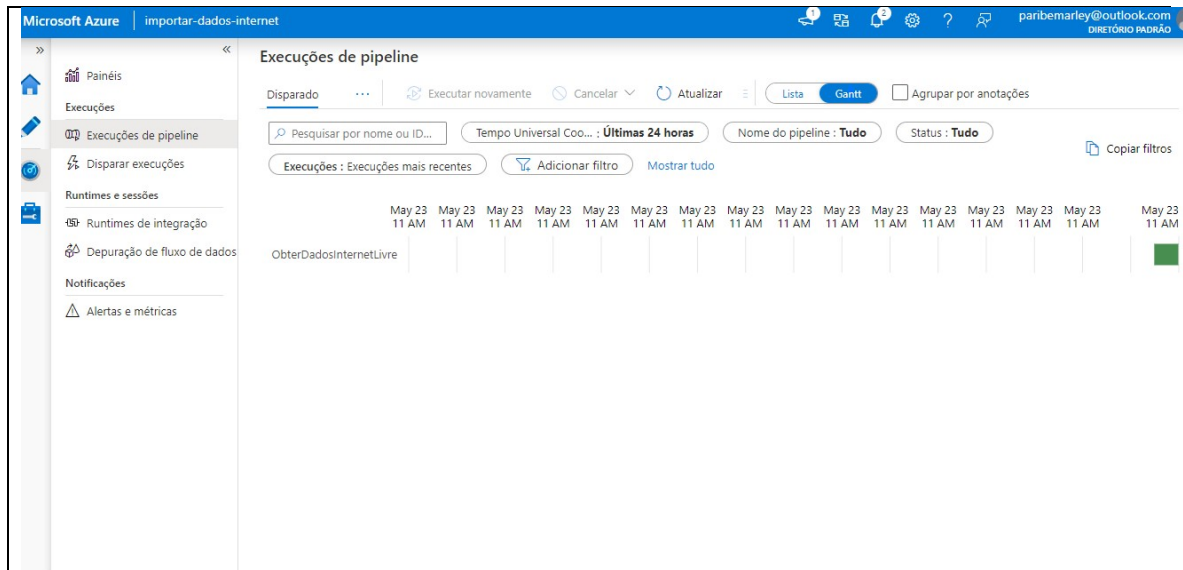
Microsoft Azure | importar-dados-internet

1 2 ? paribemarley@outlook.com DIRETÓRIO PADRÃO

»

«

Painéis

Execuções

Execuções de pipeline

Disparar execuções

Runtimes e sessões

Runtimes de integração

Depuração de fluxo de dados

Notificações

Alertas e métricas

Execuções de pipeline

Disparado ··· Executar novamente Cancelar Atualizar Lista Gantt Agrupar por anotações

Pesquisar por nome ou ID... Tempo Universal Coo... : Últimas 24 horas Nome do pipeline : Tudo Status : Tudo

Copiar filtros

Execuções : Execuções mais recentes Adicionar filtro Mostrar tudo

May 23 11 AM May 23 11 AM May 23 11 AM May 23 11 AM May 23 11 AM May 23 11 AM May 23 11 AM May 23 11 AM May 23 11 AM May 23 11 AM May 23 11 AM May 23 11 AM May 23 11 AM May 23 11 AM May 23 11 AM May 23 11 AM

ObterDadosInternetLivre